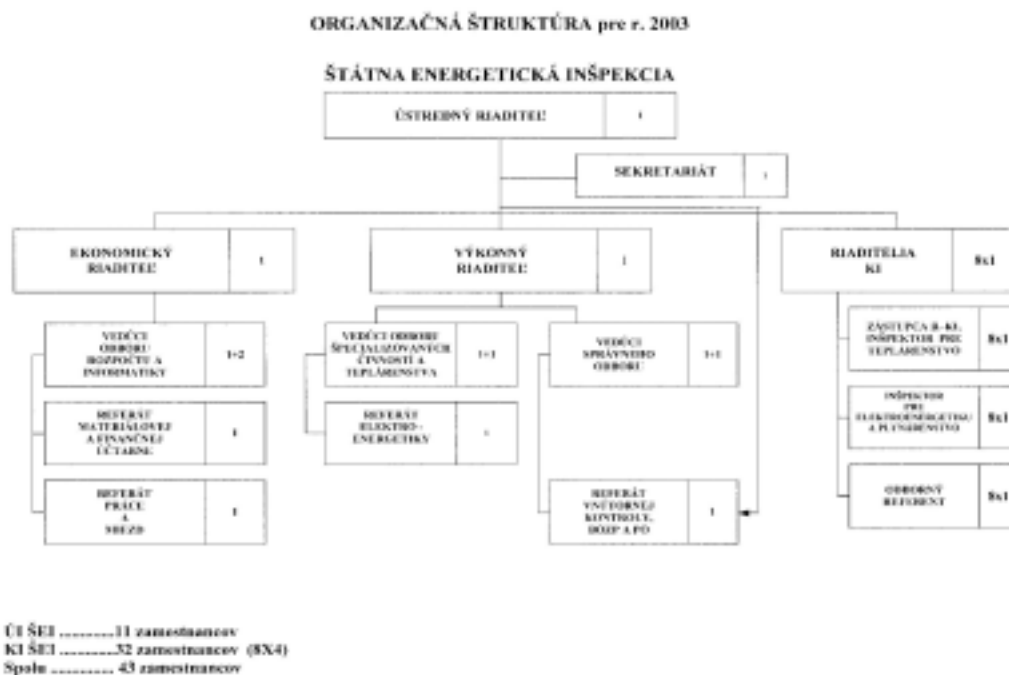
ORGANIZAČNÁ ŠTRUKTÚRA pre r. 2003

ŠTÁTNA ENERGETICKÁ INŠPEKCIA

| ÚSTREDNÝ RIADITEĽ | 1 |
|---|---|

| SEKRETARIÁT | 1 |
|---|---|

| EKONOMICKÝ RIADITEĽ | 1 |
|---|---|
| VEDÚCI ODBORU ROZPOČTU A INFORMATIKY | 1+2 |
| REFERÁT MATERIÁLOVEJ A FINANČNEJ ÚČTÁRNE | 1 |
| REFERÁT PRÁCE A MIEZD | 1 |

| VÝKONNÝ RIADITEĽ | 1 |
|---|---|
| VEDÚCI ODBORU ŠPECIALIZOVANÝCH ČINNOSTÍ A TEPLÁRENSTVA | 1+1 |
| REFERÁT ELEKTRO-ENERGETIKY | - |
| VEDÚCI SPRÁVNEHO ODBORU | 1+1 |
| REFERÁT VNÚTORNEJ KONTROLY, BOZP A PO | 1 |

| RIADITEĽ/IA KI | 8x1 |
|---|---|
| ZÁSTUPCA R.-KI, INŠPEKTOR PRE TEPLÁRENSTVO | 8x1 |
| INŠPEKTOR PRE ELEKTROENERGETIKU A PLYNÁRENSTVO | 8x1 |
| ODBORNÝ REFERENT | 8x1 |

ÚI ŠEI ..........11 zamestnancov
KI ŠEI ..........32 zamestnancov (8X4)
Spolu .......... 43 zamestnancov